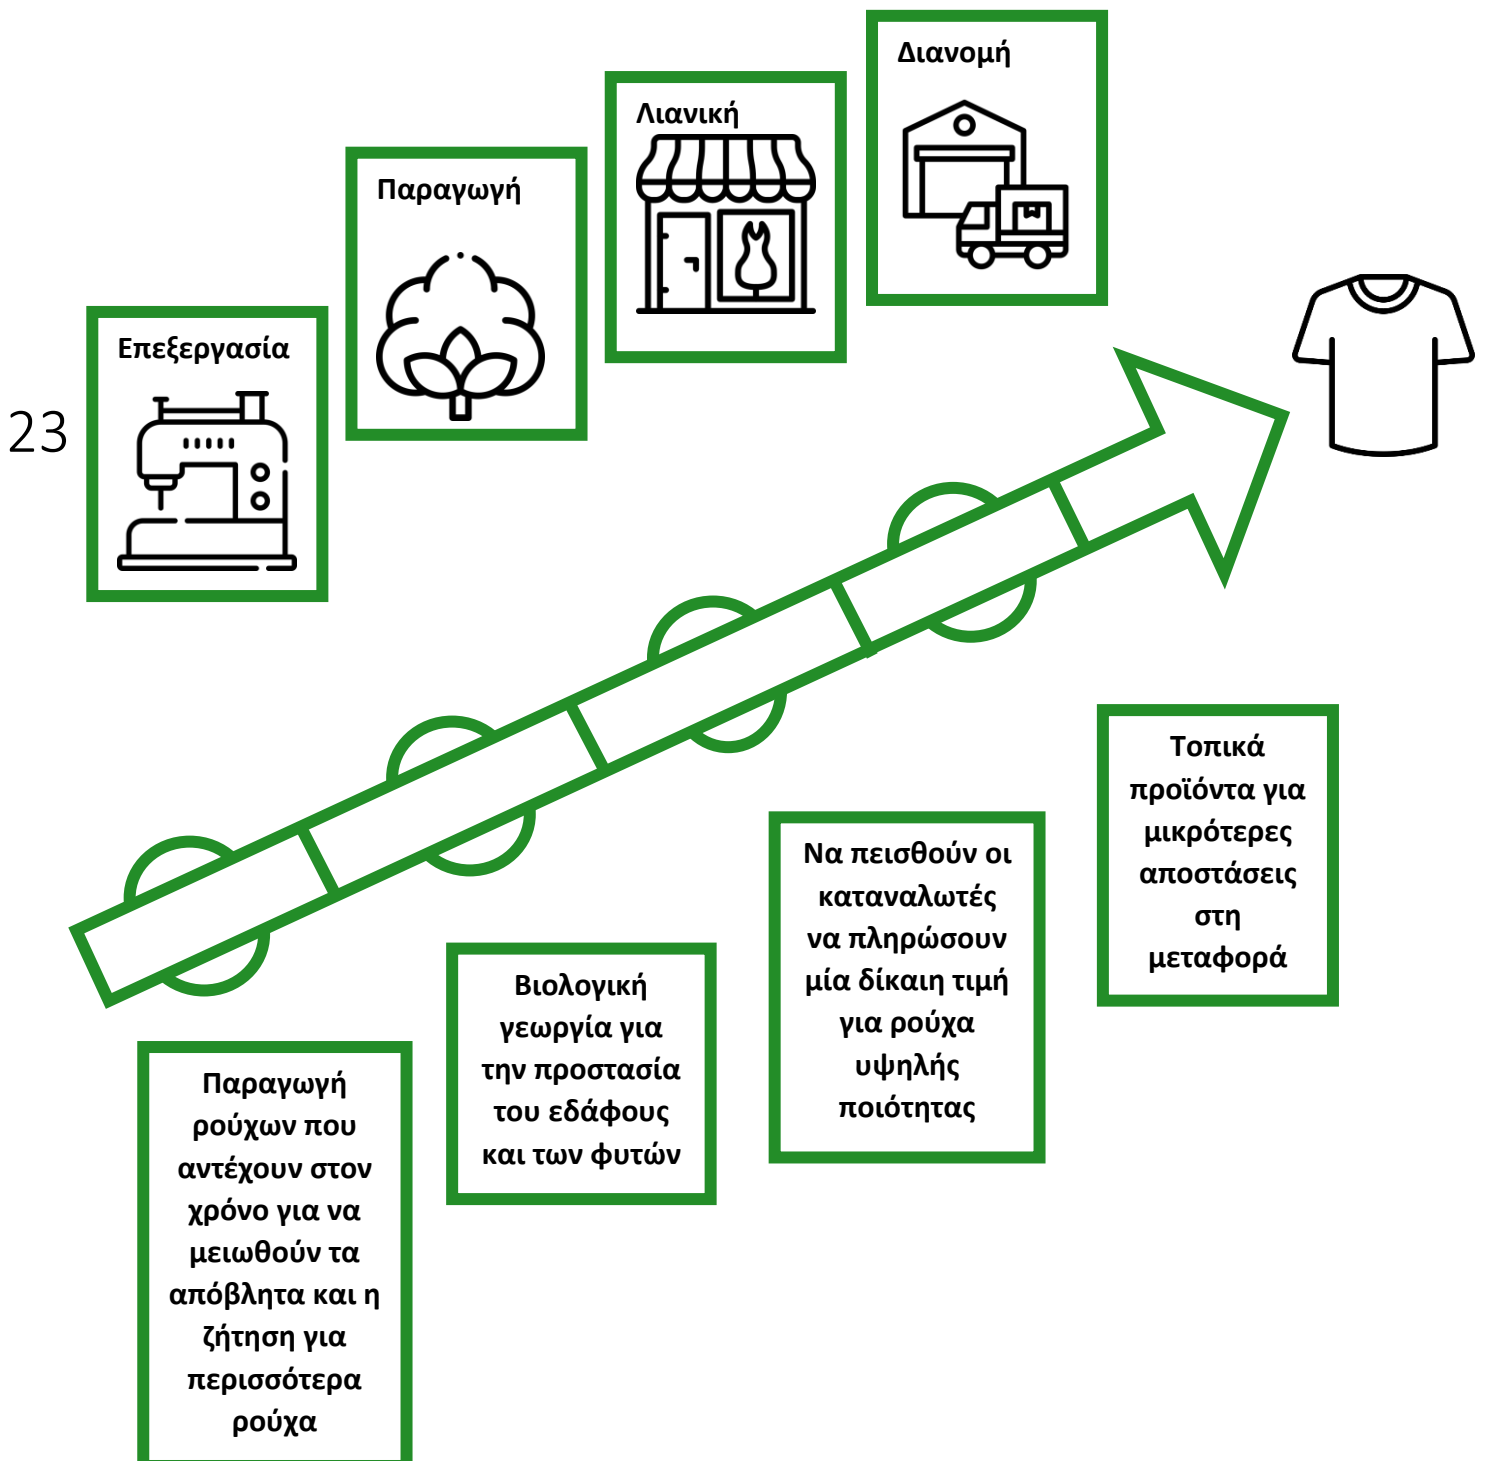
Διανομή

Λιανική

Παραγωγή

Επεξεργασία

23

Τοπικά προϊόντα για μικρότερες αποστάσεις στη μεταφορά

Να πεισθούν οι καταναλωτές να πληρώσουν μία δίκαιη τιμή για ρούχα υψηλής ποιότητας

Βιολογική γεωργία για την προστασία του εδάφους και των φυτών

Παραγωγή ρούχων που αντέχουν στον χρόνο για να μειωθούν τα απόβλητα και η ζήτηση για περισσότερα ρούχα